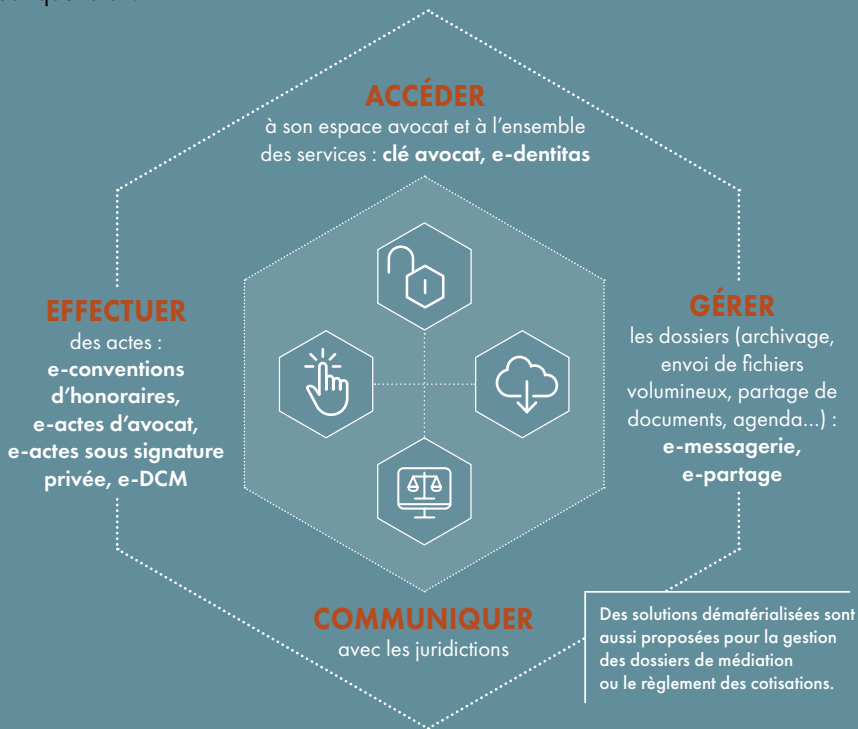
ACCÉDER
à son espace avocat et à l'ensemble des services : clé avocat, e-dentitas

EFFECTUER
des actes : e-conventions d'honoraires, e-actes d'avocat, e-actes sous signature privée, e-DCM

GÉRER
les dossiers (archivage, envoi de fichiers volumineux, partage de documents, agenda...) : e-messagerie, e-partage

COMMUNIQUER
avec les juridictions

Des solutions dématérialisées sont aussi proposées pour la gestion des dossiers de médiation ou le règlement des cotisations.